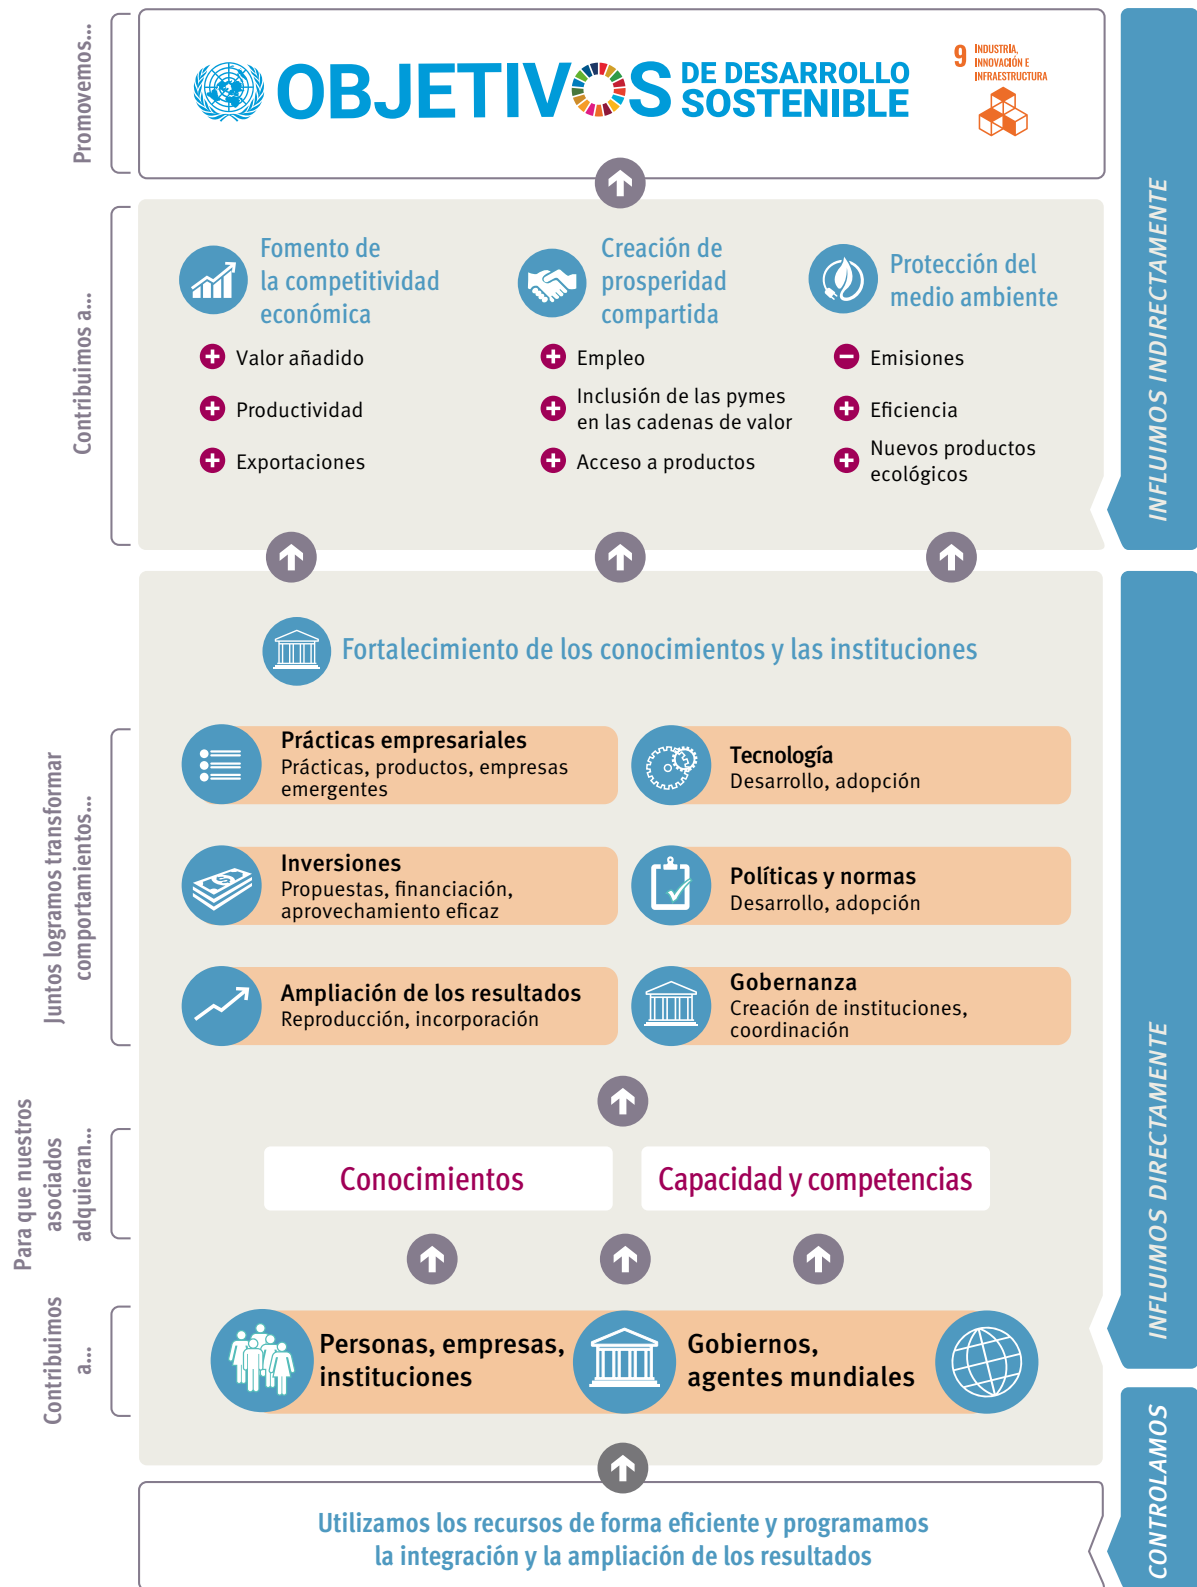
Promovemos...

OBJETIVOS DE DESARROLLO SOSTENIBLE

9 INDUSTRIA, INNOVACIÓN E INFRAESTRUCTURA

Contribuimos a...

Fomento de la competitividad económica

Valor añadido

Productividad

Exportaciones

Creación de prosperidad compartida

Empleo

Inclusión de las pymes en las cadenas de valor

Acceso a productos

Protección del medio ambiente

Emisiones

Eficiencia

Nuevos productos ecológicos

INFLUIMOS INDIRECTAMENTE

Fortalecimiento de los conocimientos y las instituciones

Juntos logramos transformar comportamientos...

Prácticas empresariales
Prácticas, productos, empresas emergentes

Tecnología
Desarrollo, adopción

Inversiones
Propuestas, financiación, aprovechamiento eficaz

Políticas y normas
Desarrollo, adopción

Ampliación de los resultados
Reproducción, incorporación

Gobernanza
Creación de instituciones, coordinación

Para que nuestros asociados adquieran...

Conocimientos

Capacidad y competencias

Contribuimos a...

Personas, empresas, instituciones

Gobiernos, agentes mundiales

INFLUIMOS DIRECTAMENTE

Utilizamos los recursos de forma eficiente y programamos la integración y la ampliación de los resultados

CONTROLAMOS